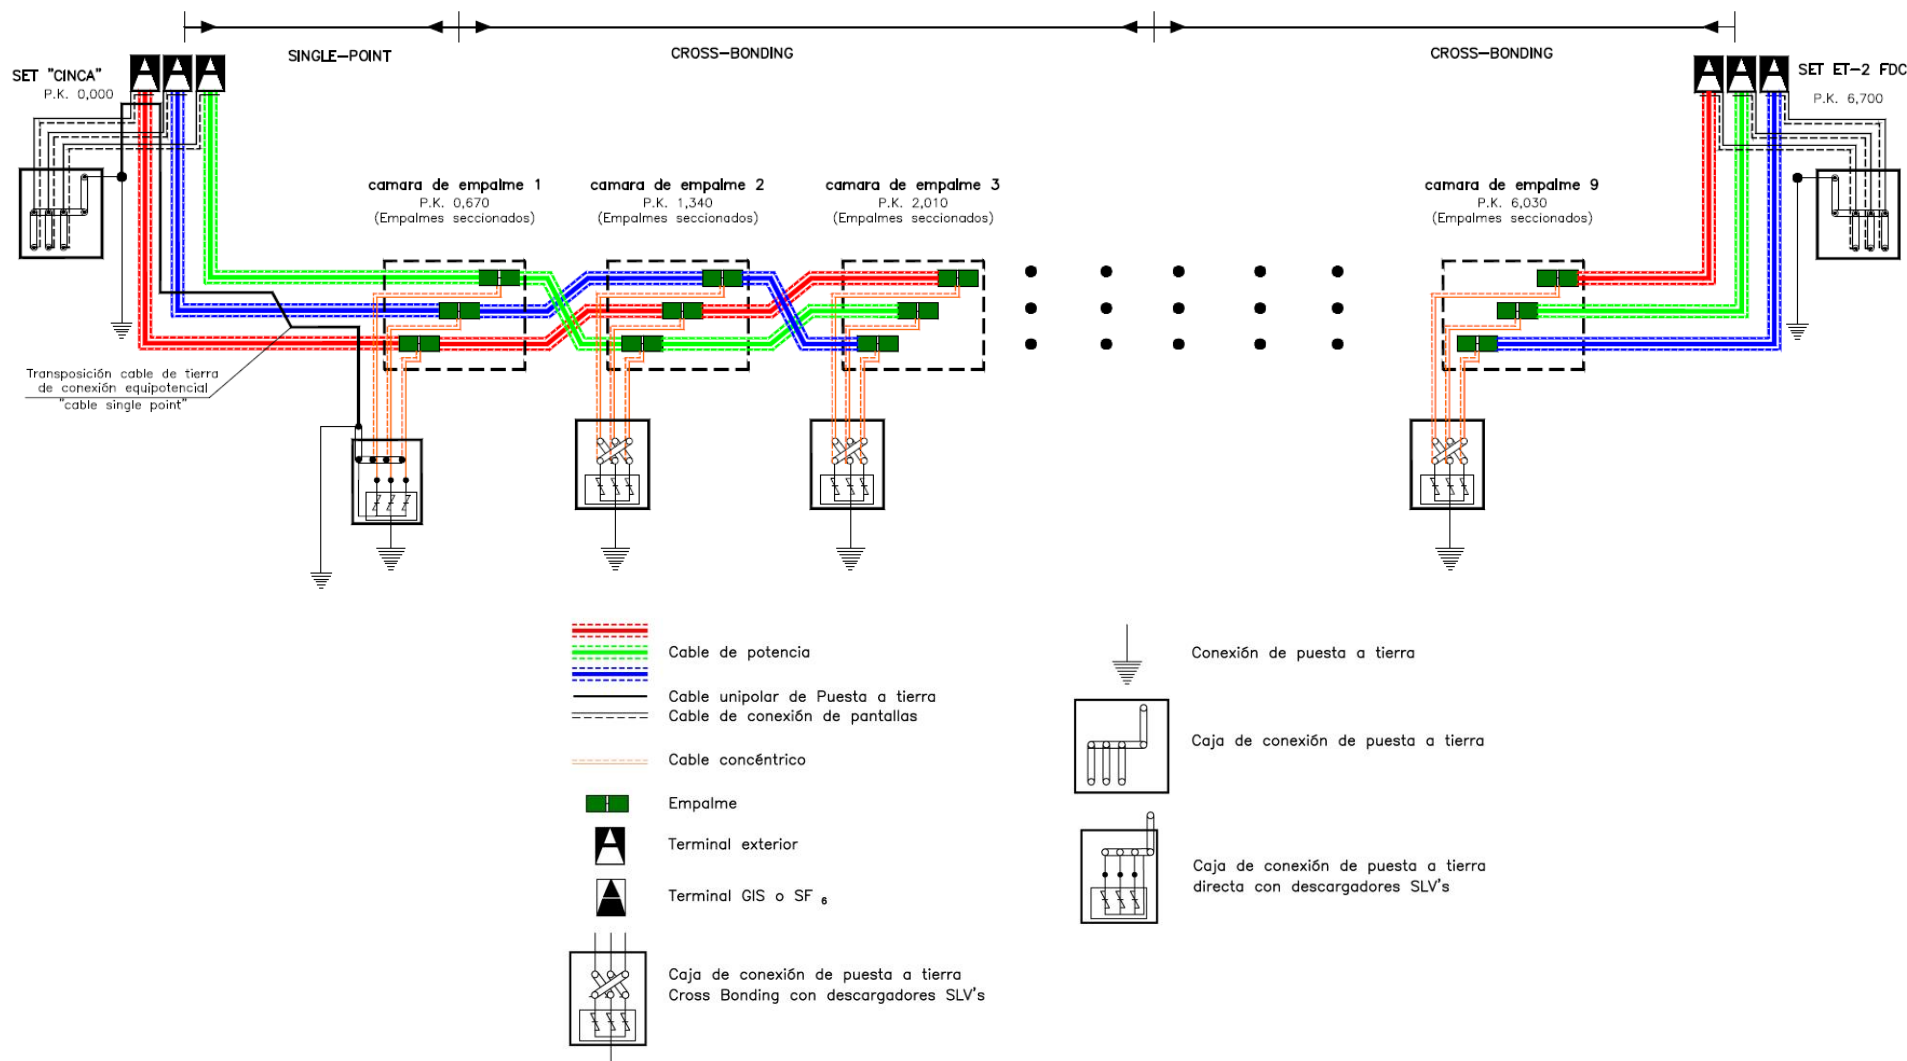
SINGLE–POINT

CROSS–BONDING

CROSS–BONDING

SET "CINCA"
P.K. 0,000

SET ET–2 FDC
P.K. 6,700

camara de empalme 1
P.K. 0,670
(Empalmes seccionados)

camara de empalme 2
P.K. 1,340
(Empalmes seccionados)

camara de empalme 3
P.K. 2,010
(Empalmes seccionados)

camara de empalme 9
P.K. 6,030
(Empalmes seccionados)

Transposición cable de tierra de conexión equipotencial "cable single point"

Cable de potencia

Cable unipolar de Puesta a tierra
Cable de conexión de pantallas

Cable concéntrico

Empalme

Terminal exterior

Terminal GIS o SF $_6$

Caja de conexión de puesta a tierra
Cross Bonding con descargadores SLV's

Conexión de puesta a tierra

Caja de conexión de puesta a tierra

Caja de conexión de puesta a tierra directa con descargadores SLV's